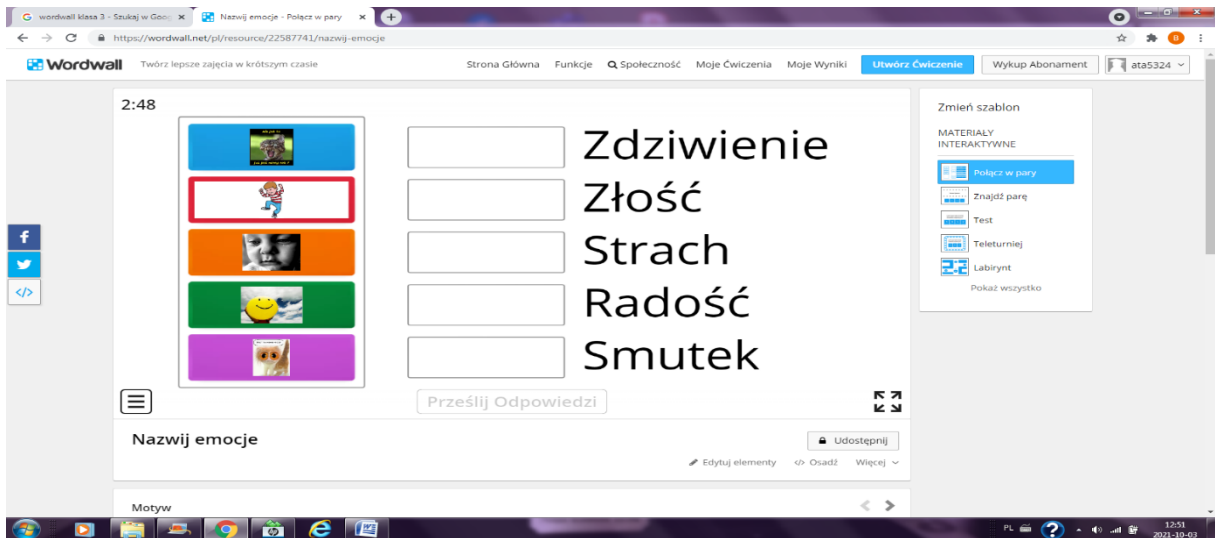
wordwall klasa 3 - Szukaj w Goo ×
Nazwij emocje - Połącz w pary ×
https://wordwall.net/pl/resource/22587741/nazwij-emocje

Wordwall Twórz lepsze zajęcia w krótszym czasie
Strona Główna Funkcje Społeczność Moje Ćwiczenia Moje Wyniki Utwórz Ćwiczenie Wykup Abonament ata5324

2:48

Zdziwienie
Złość
Strach
Radość
Smutek

Prześlij Odpowiedzi

Zmień szablon
MATERIAŁY INTERAKTYWNE
Połącz w pary
Znajdź parę
Test
Teleturniej
Labirynt
Pokaż wszystko

Nazwij emocje
Udostępnij
Edytuj elementy Osadź Więcej

Motyw

PL 12:51 2021-10-03